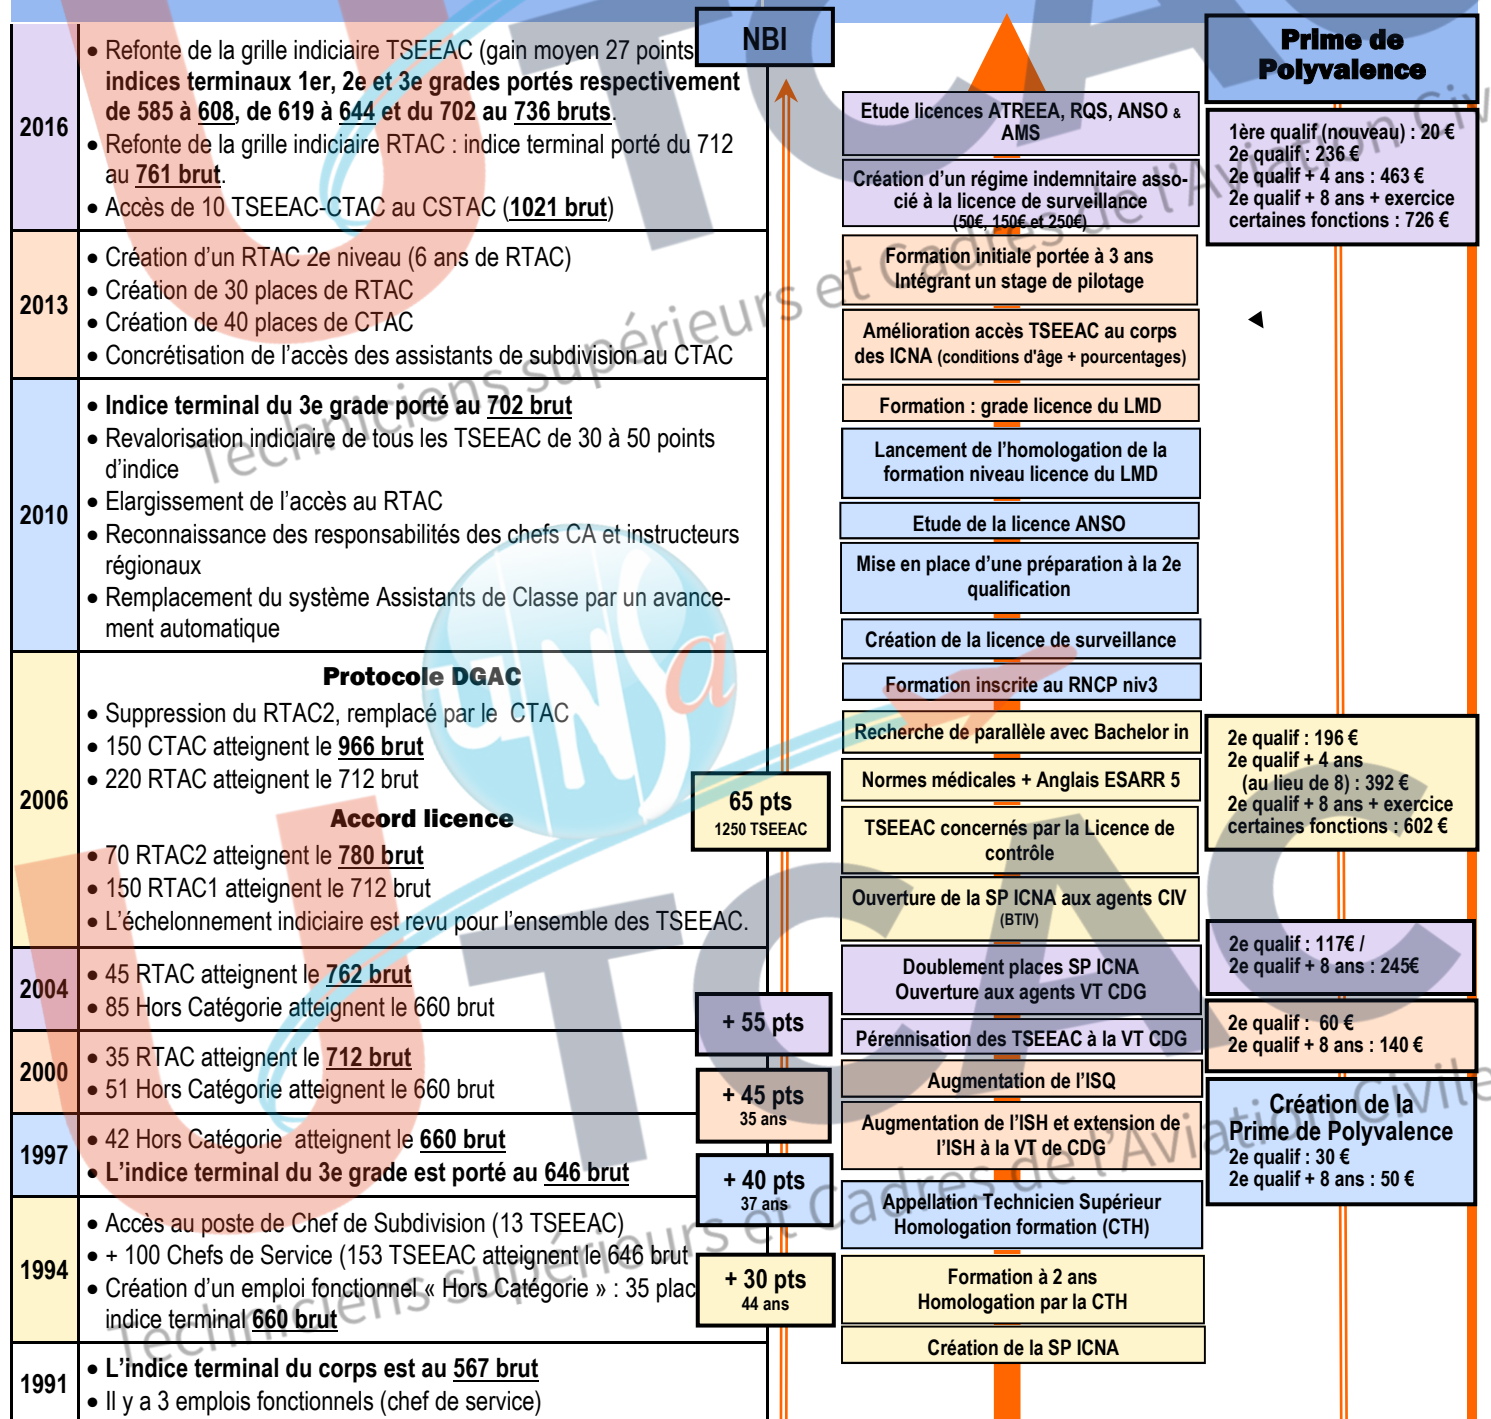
2016

• Refonte de la grille indiciaire TSEEAC (gain moyen 27 points indices terminaux 1er, 2e et 3e grades portés respectivement de 585 à 608, de 619 à 644 et du 702 au 736 bruts.
• Refonte de la grille indiciaire RTAC : indice terminal porté du 712 au 761 brut.
• Accès de 10 TSEEAC-CTAC au CSTAC (1021 brut)

2013

• Création d'un RTAC 2e niveau (6 ans de RTAC)
• Création de 30 places de RTAC
• Création de 40 places de CTAC
• Concrétisation de l'accès des assistants de subdivision au CTAC

2010

• Indice terminal du 3e grade porté au 702 brut
• Revalorisation indiciaire de tous les TSEEAC de 30 à 50 points d'indice
• Elargissement de l'accès au RTAC
• Reconnaissance des responsabilités des chefs CA et instructeurs régionaux
• Remplacement du système Assistants de Classe par un avancement automatique

2006

Protocole DGAC
• Suppression du RTAC2, remplacé par le CTAC
• 150 CTAC atteignent le 966 brut
• 220 RTAC atteignent le 712 brut
Accord licence
• 70 RTAC2 atteignent le 780 brut
• 150 RTAC1 atteignent le 712 brut
• L'échelonnement indiciaire est revu pour l'ensemble des TSEEAC.

2004

• 45 RTAC atteignent le 762 brut
• 85 Hors Catégorie atteignent le 660 brut

2000

• 35 RTAC atteignent le 712 brut
• 51 Hors Catégorie atteignent le 660 brut

1997

• 42 Hors Catégorie atteignent le 660 brut
• L'indice terminal du 3e grade est porté au 646 brut

1994

• Accès au poste de Chef de Subdivision (13 TSEEAC)
• + 100 Chefs de Service (153 TSEEAC atteignent le 646 brut
• Création d'un emploi fonctionnel « Hors Catégorie » : 35 plac indice terminal 660 brut

1991

• L'indice terminal du corps est au 567 brut
• Il y a 3 emplois fonctionnels (chef de service)

NBI

65 pts
1250 TSEEAC

+ 55 pts

+ 45 pts
35 ans

+ 40 pts
37 ans

+ 30 pts
44 ans

Etude licences ATREEA, RQS, ANSO & AMS

Création d'un régime indemnitaire associé à la licence de surveillance (50€, 150€ et 250€)

Formation initiale portée à 3 ans Intégrant un stage de pilotage

Amélioration accès TSEEAC au corps des ICNA (conditions d'âge + pourcentages)

Formation : grade licence du LMD

Lancement de l'homologation de la formation niveau licence du LMD

Etude de la licence ANSO

Mise en place d'une préparation à la 2e qualification

Création de la licence de surveillance

Formation inscrite au RNCP niv3

Recherche de parallèle avec Bachelor in

Normes médicales + Anglais ESARR 5

TSEEAC concernés par la Licence de contrôle

Ouverture de la SP ICNA aux agents CIV (BTIV)

Doublement places SP ICNA Ouverture aux agents VT CDG

Pérennisation des TSEEAC à la VT CDG

Augmentation de l'ISQ

Augmentation de l'ISH et extension de l'ISH à la VT de CDG

Appellation Technicien Supérieur Homologation formation (CTH)

Formation à 2 ans Homologation par la CTH

Création de la SP ICNA

Prime de Polyvalence

1ère qualif (nouveau) : 20 €
2e qualif : 236 €
2e qualif + 4 ans : 463 €
2e qualif + 8 ans + exercice certaines fonctions : 726 €

2e qualif : 196 €
2e qualif + 4 ans (au lieu de 8) : 392 €
2e qualif + 8 ans + exercice certaines fonctions : 602 €

2e qualif : 117€ /
2e qualif + 8 ans : 245€

2e qualif : 60 €
2e qualif + 8 ans : 140 €

Création de la Prime de Polyvalence
2e qualif : 30 €
2e qualif + 8 ans : 50 €

Techniciens supérieurs et Cadres de l'Aviation Civile